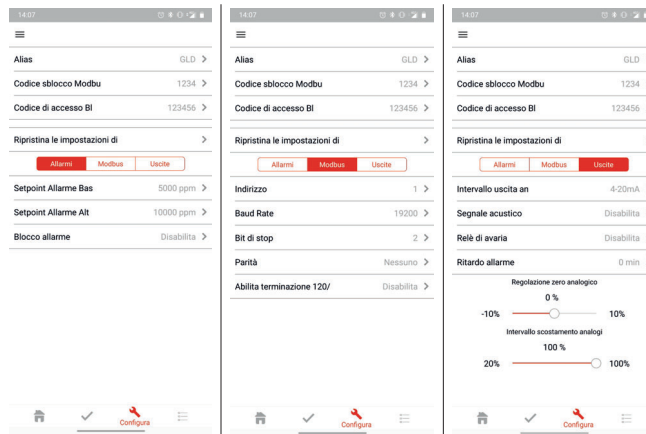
14:07

Alias GLD
Codice sblocco Modbu 1234
Codice di accesso Bl 123456
Ripristina le impostazioni di

Allarmi Modbus Uscite

Setpoint Allarme Bas 5000 ppm
Setpoint Allarme Alt 10000 ppm
Blocco allarme Disabilita

Configura

14:07

Alias GLD
Codice sblocco Modbu 1234
Codice di accesso Bl 123456
Ripristina le impostazioni di

Allarmi Modbus Uscite

Indirizzo 1
Baud Rate 19200
Bit di stop 2
Parità Nessuno
Abilita terminazione 120/ Disabilita

Configura

14:07

Alias GLD
Codice sblocco Modbu 1234
Codice di accesso Bl 123456
Ripristina le impostazioni di

Allarmi Modbus Uscite

Intervallo uscita an 4-20mA
Segnale acustico Disabilita
Relè di avaria Disabilita
Ritardo allarme 0 min

Regolazione zero analogico
0 %
-10% 10%

Intervallo scostamento analogi
100 %
20% 100%

Configura